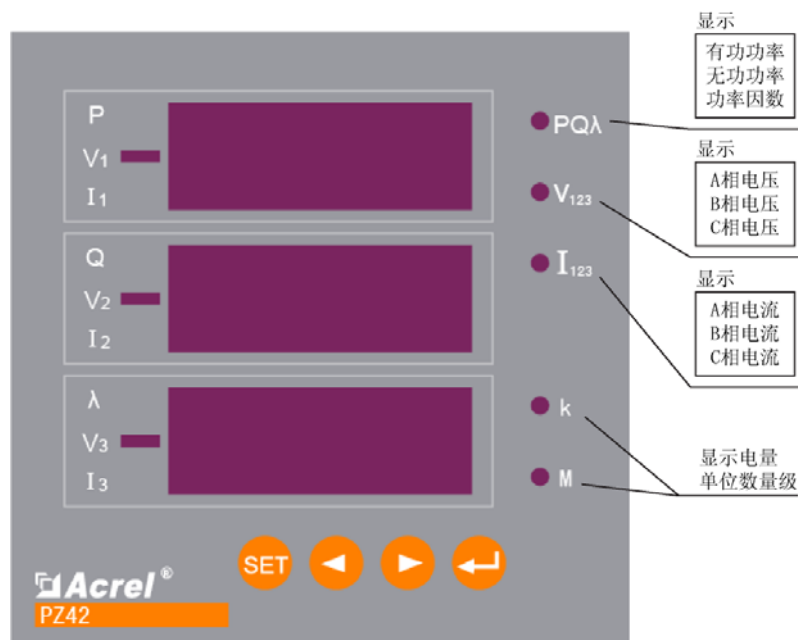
P
$V_1$
$I_1$

Q
$V_2$
$I_2$

λ
$V_3$
$I_3$

PQλ
$V_{123}$
$I_{123}$
k
M

显示
有功功率
无功功率
功率因数

显示
A相电压
B相电压
C相电压

显示
A相电流
B相电流
C相电流

显示电量
单位数量级

SET
◄
►

Acrel®
PZ42